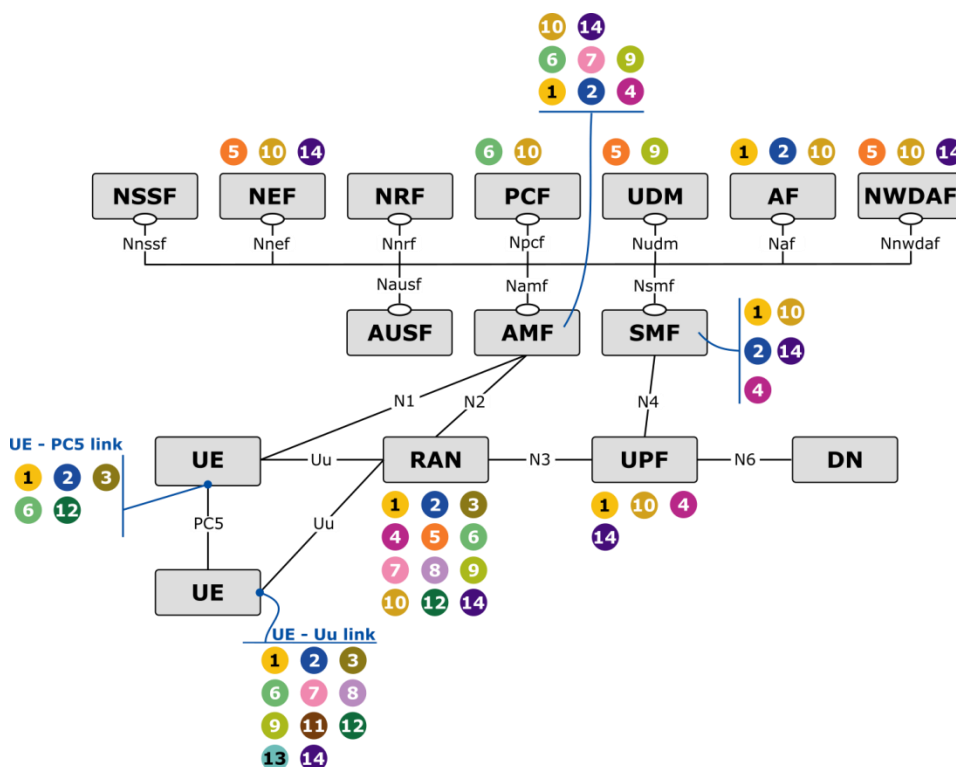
10 14
6 7 9
1 2 4

5 10 14
6 10
5 9
1 2 10
5 10 14

NSSF
NEF
NRF
PCF
UDM
AF
NWDAF

Nnssf
Nnef
Nnrf
Npcf
Nudm
Naf
Nnwdaf

Nausf
Namf
Nsmf

AUSF
AMF
SMF

1 10
2 14
4

N1
N2
N4

UE - PC5 link
1 2 3
6 12

UE
Uu
RAN
N3
UPF
N6
DN

PC5
Uu

1 2 3
4 5 6
7 8 9
10 12 14

1 10 4
14

UE

UE - Uu link
1 2 3
6 7 8
9 11 12
13 14